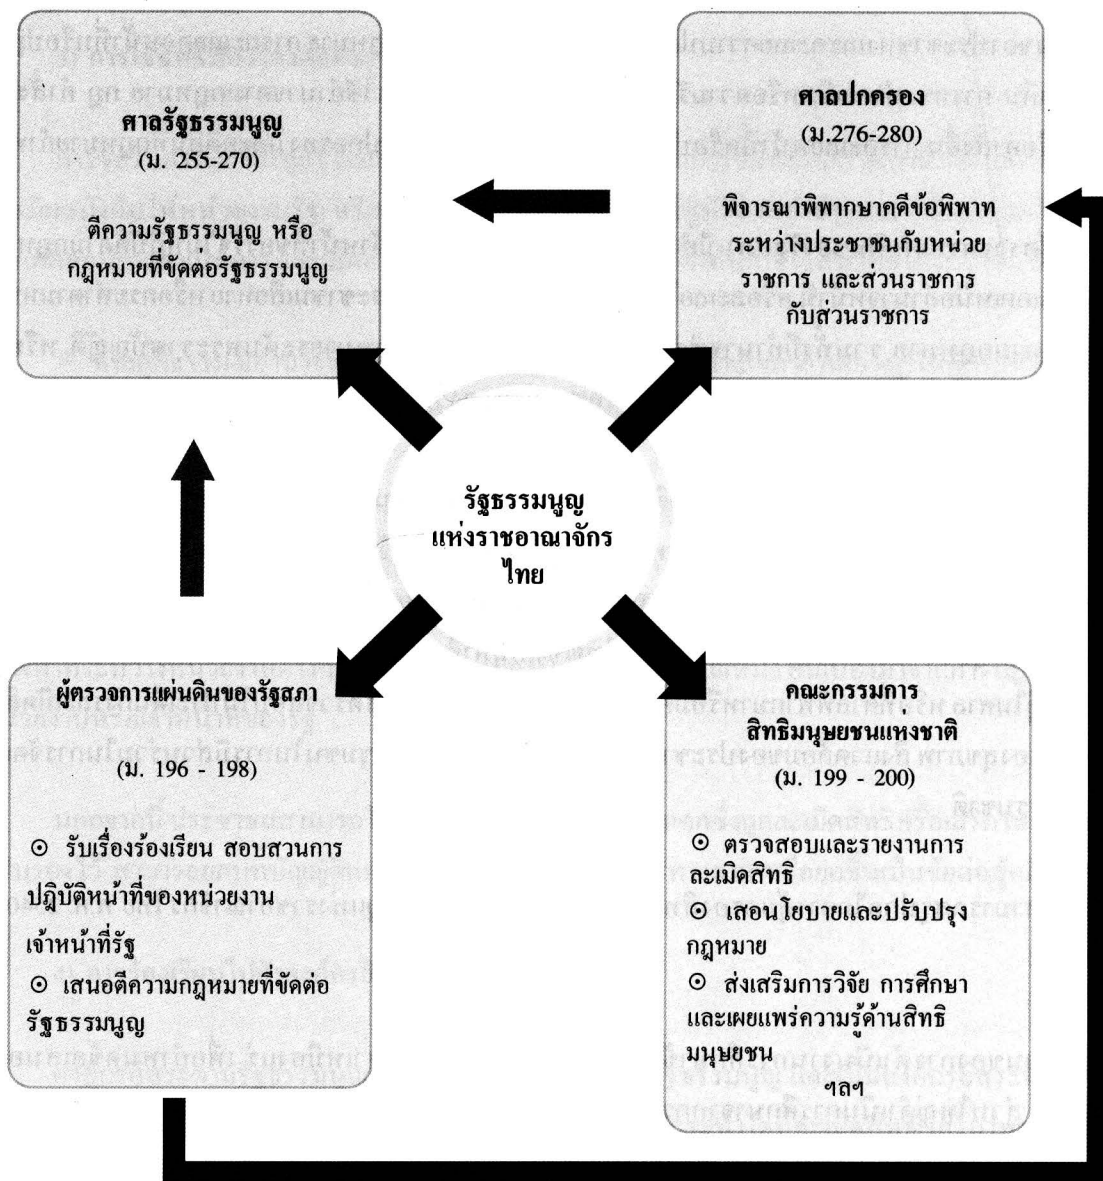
ศาลรัฐธรรมนูญ
(ม. 255-270)

ตีความรัฐธรรมนูญ หรือ กฎหมายที่ขัดต่อรัฐธรรมนูญ

ศาลปกครอง
(ม.276-280)

พิจารณาพิพากษาคดีข้อพิพาท ระหว่างประชาชนกับหน่วยราชการ และส่วนราชการกับส่วนราชการ

รัฐธรรมนูญ
แห่งราชอาณาจักร
ไทย

ผู้ตรวจการแผ่นดินของรัฐสภา
(ม. 196 - 198)

⊙ รับเรื่องร้องเรียน สอบสวนการปฏิบัติหน้าที่ของหน่วยงานเจ้าหน้าที่รัฐ
⊙ เสนอตีความกฎหมายที่ขัดต่อรัฐธรรมนูญ

คณะกรรมการ
สิทธิมนุษยชนแหงชาติ
(ม. 199 - 200)

⊙ ตรวจสอบและรายงานการละเมิดสิทธิ
⊙ เสนอนโยบายและปรับปรุงกฎหมาย
⊙ ส่งเสริมการวิจัย การศึกษาและเผยแพร่ความรู้ด้านสิทธิมนุษยชน
ฯลฯ